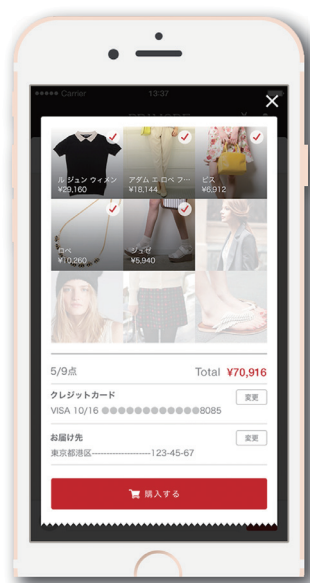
●●●●● Carrier 13:37

×

ル ジュン ウィメン
¥29,160

アダム エ ロペ フー
¥18,144

ビス
¥6,912

ロペ
¥10,260

ジュゼ
¥5,940

5/9点

Total ¥70,916

クレジットカード

VISA 10/16 ●●●●●●●●●●●●8085

変更

お届け先

東京都港区------------------123-45-67

変更

購入する